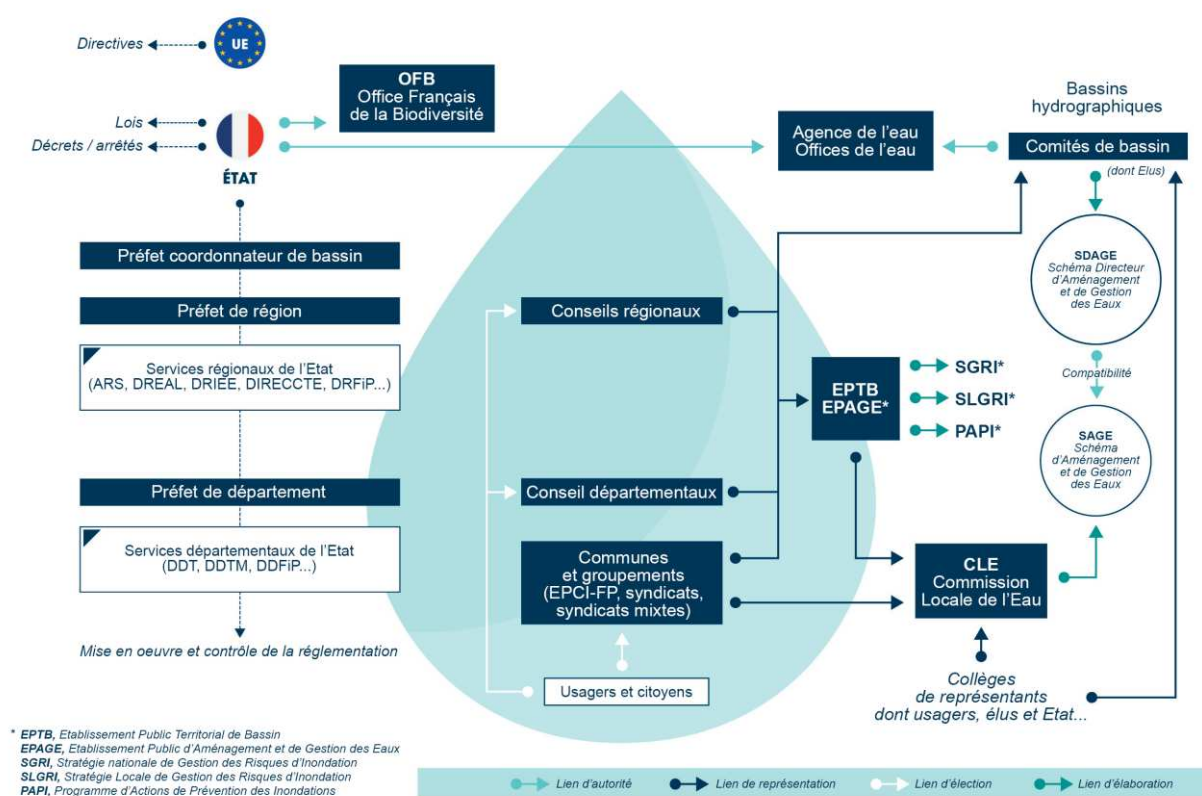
Directives
UE

Lois
Décrets / arrêtés
ÉTAT

OFB
Office Français
de la Biodiversité

Agence de l'eau
Offices de l'eau

Bassins
hydrographiques

Comités de bassin
(dont Elus)

Préfet coordonnateur de bassin

Préfet de région

Services régionaux de l'Etat
(ARS, DREAL, DRIEE, DIRECCTE, DRFiP...)

Préfet de département

Services départementaux de l'Etat
(DDT, DDTM, DDFiP...)

Mise en oeuvre et contrôle de la réglementation

Conseils régionaux

Conseil départementaux

Communes
et groupements
(EPCI-FP, syndicats,
syndicats mixtes)

Usagers et citoyens

EPTB
EPAGE*

SGRI*
SLGRI*
PAPI*

SDAGE
Schéma Directeur
d'Aménagement
et de Gestion
des Eaux

Compatibilité

SAGE
Schéma
d'Aménagement
et de Gestion
des Eaux

CLE
Commission
Locale de l'Eau

Collèges
de représentants
dont usagers, élus et Etat...

* EPTB, Etablissement Public Territorial de Bassin
EPAGE, Etablissement Public d'Aménagement et de Gestion des Eaux
SGRI, Stratégie nationale de Gestion des Risques d'Inondation
SLGRI, Stratégie Locale de Gestion des Risques d'Inondation
PAPI, Programme d'Actions de Prévention des Inondations

Lien d'autorité
Lien de représentation
Lien d'élection
Lien d'élaboration